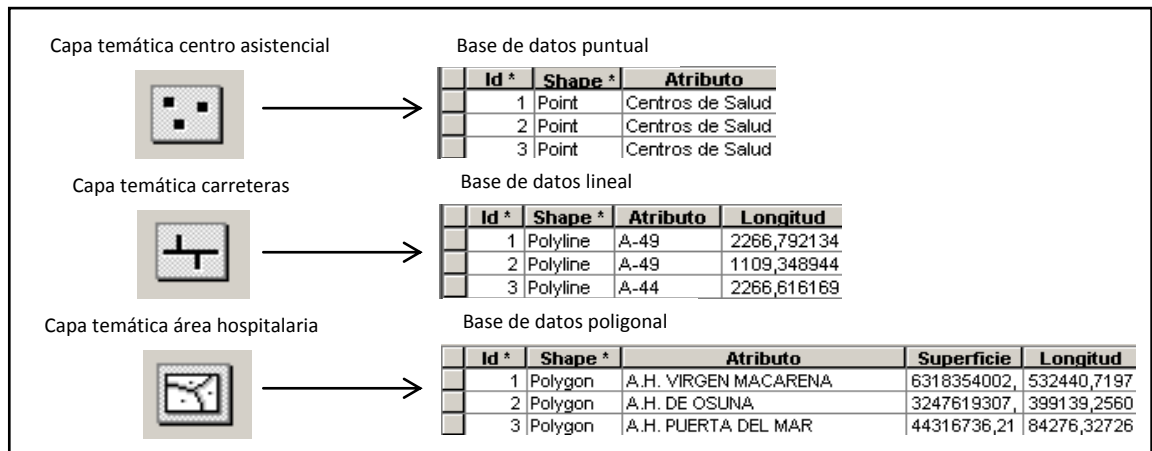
Capa temática centro asistencial

Base de datos puntual

| | Id * | Shape * | Atributo |
|---|---|---|---|
| | 1 | Point | Centros de Salud |
| | 2 | Point | Centros de Salud |
| | 3 | Point | Centros de Salud |

Capa temática carreteras

Base de datos lineal

| | Id * | Shape * | Atributo | Longitud |
|---|---|---|---|---|
| | 1 | Polyline | A-49 | 2266,792134 |
| | 2 | Polyline | A-49 | 1109,348944 |
| | 3 | Polyline | A-44 | 2266,616169 |

Capa temática área hospitalaria

Base de datos poligonal

| | Id * | Shape * | Atributo | Superficie | Longitud |
|---|---|---|---|---|---|
| | 1 | Polygon | A.H. VIRGEN MACARENA | 6318354002, | 532440,7197 |
| | 2 | Polygon | A.H. DE OSUNA | 3247619307, | 399139,2560 |
| | 3 | Polygon | A.H. PUERTA DEL MAR | 44316736,21 | 84276,32726 |